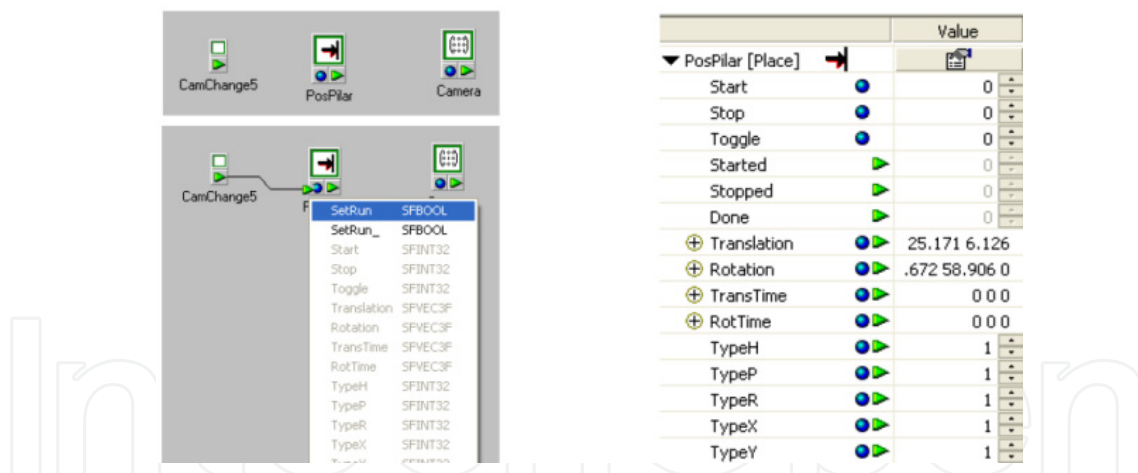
CamChange5
PosPilar
Camera

CamChange5
P

| SetRun | SFBOOL |
|---|---|
| SetRun_ | SFBOOL |
| Start | SFINT32 |
| Stop | SFINT32 |
| Toggle | SFINT32 |
| Translation | SFVEC3F |
| Rotation | SFVEC3F |
| TransTime | SFVEC3F |
| RotTime | SFVEC3F |
| TypeH | SFINT32 |
| TypeP | SFINT32 |
| TypeR | SFINT32 |
| TypeX | SFINT32 |
| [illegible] | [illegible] |

| | Value |
|---|---|
| PosPilar [Place] | |
| Start | 0 |
| Stop | 0 |
| Toggle | 0 |
| Started | 0 |
| Stopped | 0 |
| Done | 0 |
| Translation | 25.171 6.126 |
| Rotation | .672 58.906 0 |
| TransTime | 0 0 0 |
| RotTime | 0 0 0 |
| TypeH | 1 |
| TypeP | 1 |
| TypeR | 1 |
| TypeX | 1 |
| TypeY | 1 |